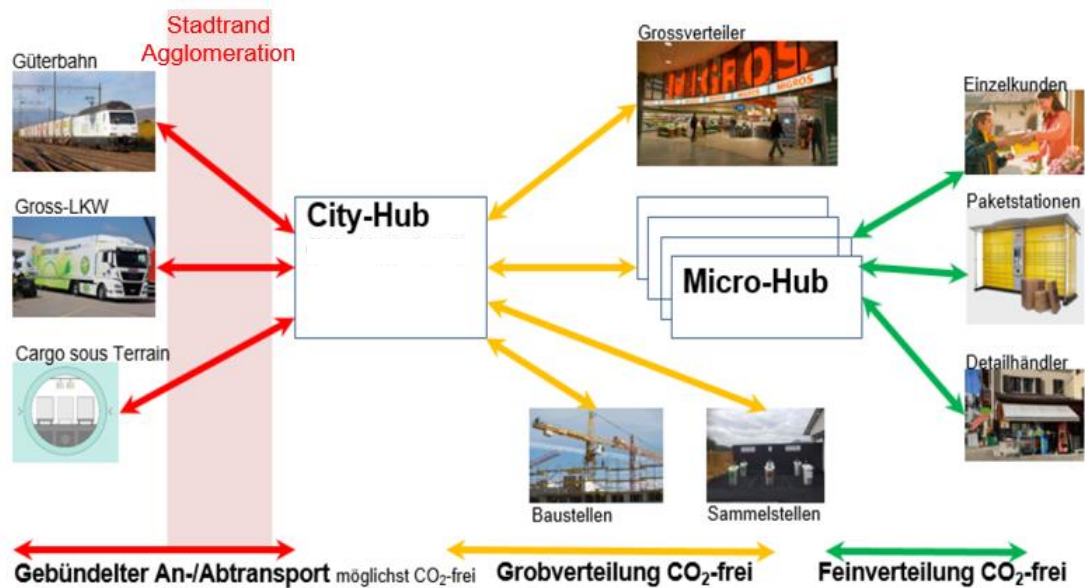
Stadtrand Agglomeration

Güterbahn

Gross-LKW

Cargo sous Terrain

City-Hub

Grossverteiler

MIGROS

Micro-Hub

Einzelkunden

Paketstationen

Detailhändler

Baustellen

Sammelstellen

Gebündelter An-/Abtransport möglichst $CO_2$-frei

Grobverteilung $CO_2$-frei

Feinverteilung $CO_2$-frei